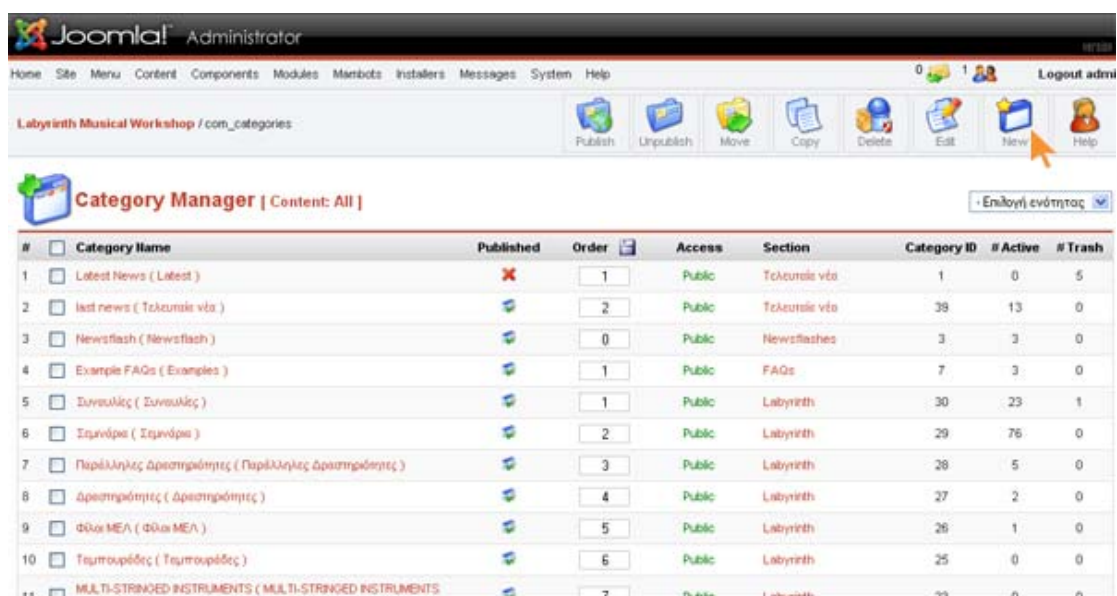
Joomla! Administrator

Home Site Menu Content Components Modules Mambots Installers Messages System Help

0 1 Logout admi

Labyrinth Musical Workshop / com_categories

Publish Unpublish Move Copy Delete Edit New Help

Category Manager [ Content: All ]

- Επιλογή ενότητας

| # | | Category Name | Published | Order | Access | Section | Category ID | # Active | # Trash |
|---|---|---|---|---|---|---|---|---|---|
| 1 | | Latest News ( Latest ) | | 1 | Public | Τελευταία νέα | 1 | 0 | 5 |
| 2 | | last news ( Τελευταία νέα ) | | 2 | Public | Τελευταία νέα | 39 | 13 | 0 |
| 3 | | Newsflash ( Newsflash ) | | 0 | Public | Newsflashes | 3 | 3 | 0 |
| 4 | | Example FAQs ( Examples ) | | 1 | Public | FAQs | 7 | 3 | 0 |
| 5 | | Συναυλίες ( Συναυλίες ) | | 1 | Public | Labyrinth | 30 | 23 | 1 |
| 6 | | Σεμινάρια ( Σεμινάρια ) | | 2 | Public | Labyrinth | 29 | 76 | 0 |
| 7 | | Παράλληλες Δραστηριότητες ( Παράλληλες Δραστηριότητες ) | | 3 | Public | Labyrinth | 28 | 5 | 0 |
| 8 | | Δραστηριότητες ( Δραστηριότητες ) | | 4 | Public | Labyrinth | 27 | 2 | 0 |
| 9 | | Φίλοι ΜΕΛ ( Φίλοι ΜΕΛ ) | | 5 | Public | Labyrinth | 26 | 1 | 0 |
| 10 | | Ταμπουράδες ( Ταμπουράδες ) | | 6 | Public | Labyrinth | 25 | 0 | 0 |
| 11 | | MULTI-STRINGED INSTRUMENTS ( MULTI-STRINGED INSTRUMENTS | | 7 | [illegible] | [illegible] | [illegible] | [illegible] | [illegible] |